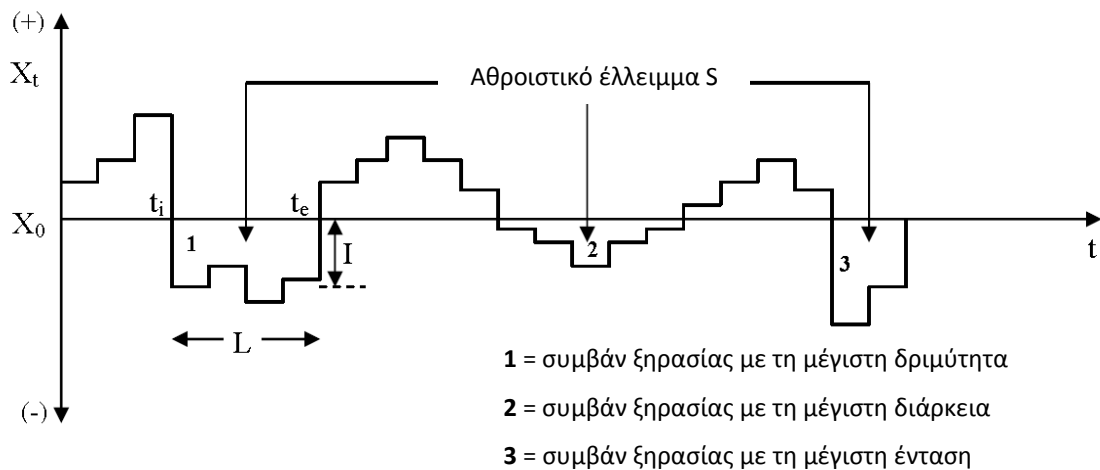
(+)

$X_t$

Αθροιστικό έλλειμμα S

$t_i$

$t_e$

$X_0$

1

I

2

3

t

L

(-)

**1** = συμβάν ξηρασίας με τη μέγιστη δριμύτητα

**2** = συμβάν ξηρασίας με τη μέγιστη διάρκεια

**3** = συμβάν ξηρασίας με τη μέγιστη ένταση